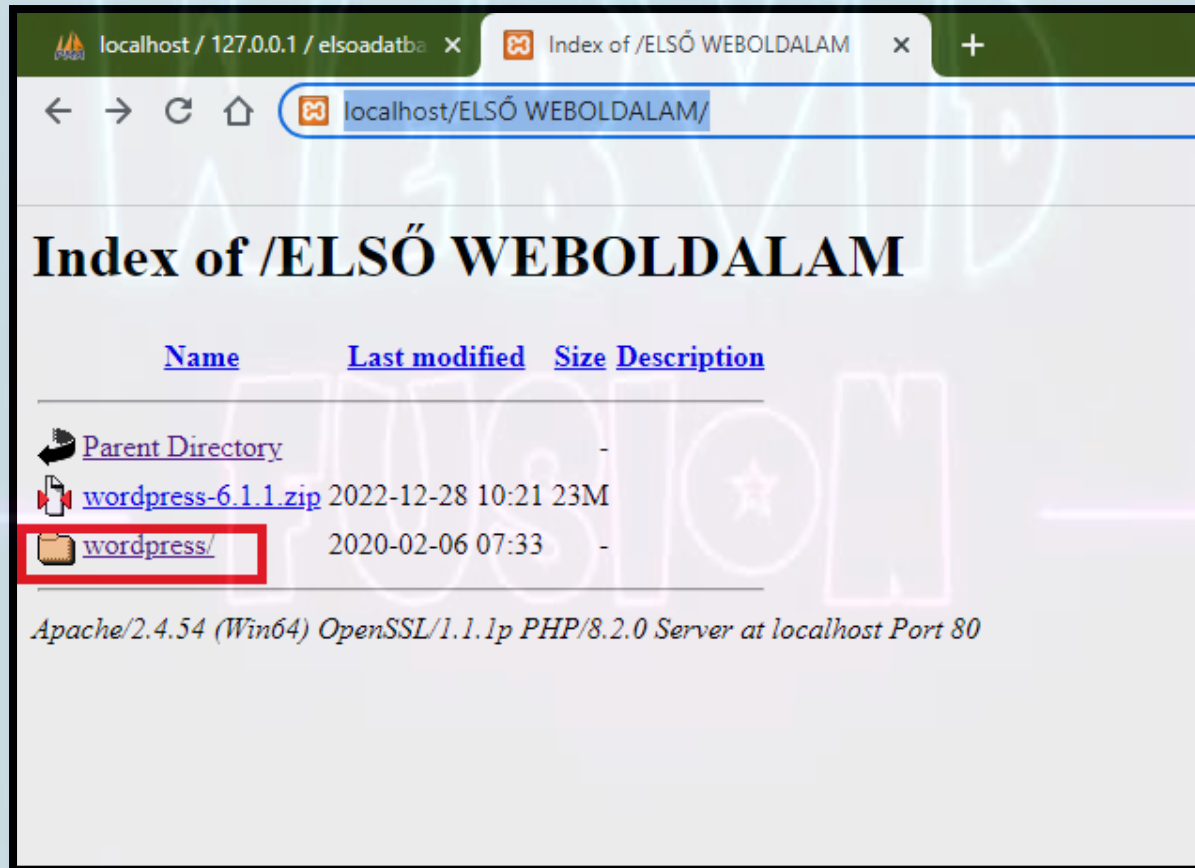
localhost / 127.0.0.1 / elsoadatba ×
Index of /ELSŐ WEBOLDALAM ×
+

localhost/ELSŐ WEBOLDALAM/

Index of /ELSŐ WEBOLDALAM

| Name | Last modified | Size | Description |
|---|---|---|---|
| Parent Directory | | - | |
| wordpress-6.1.1.zip | 2022-12-28 10:21 | 23M | |
| wordpress/ | 2020-02-06 07:33 | - | |

Apache/2.4.54 (Win64) OpenSSL/1.1.1p PHP/8.2.0 Server at localhost Port 80